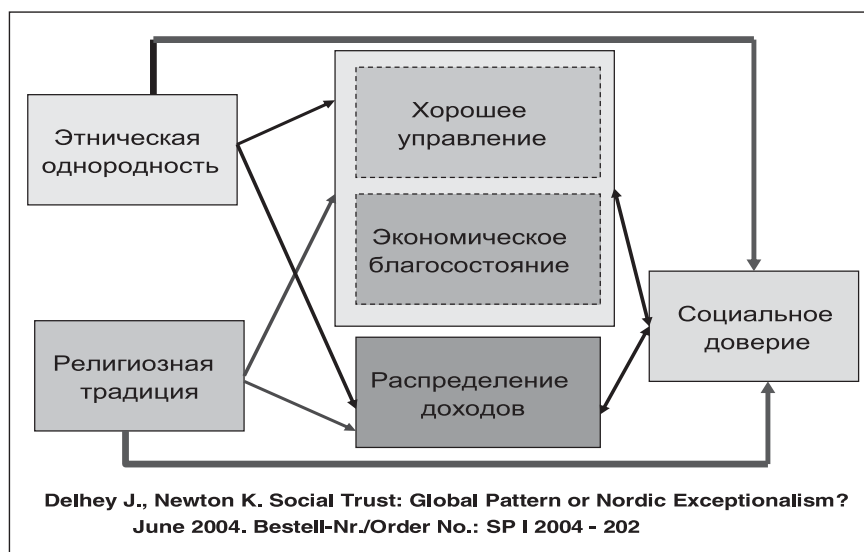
Этническая однородность

Хорошее управление

Экономическое благосостояние

Социальное доверие

Религиозная традиция

Распределение доходов

Delhey J., Newton K. Social Trust: Global Pattern or Nordic Exceptionalism? June 2004. Bestell-Nr./Order No.: SP I 2004 - 202